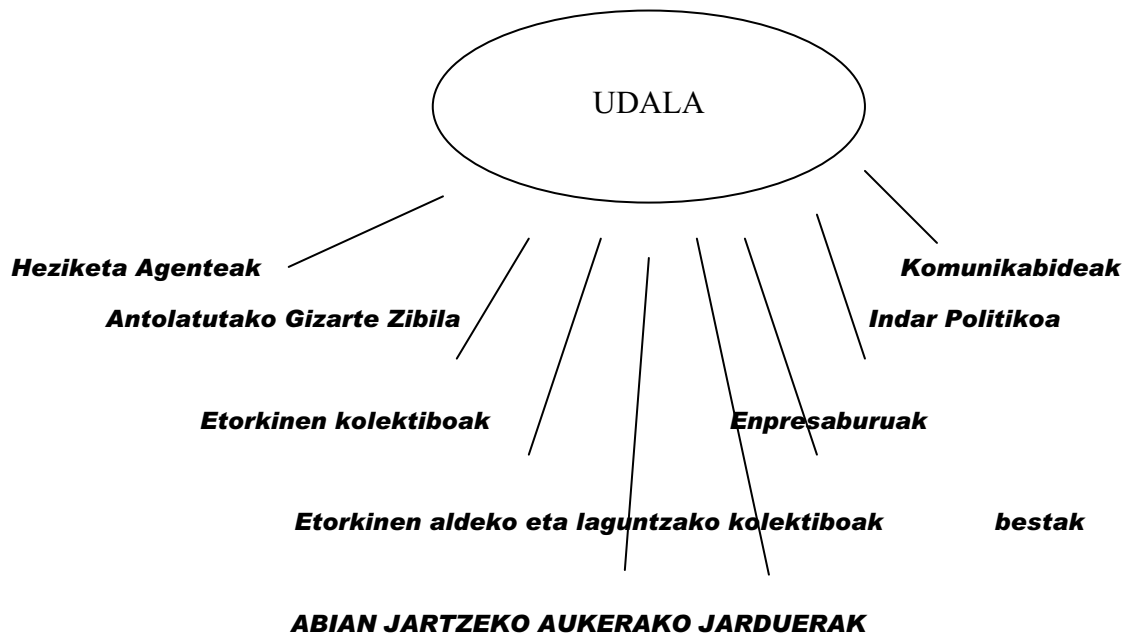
UDALA

Heziketa Agenteak

Komunikabideak

Antolatutako Gizarte Zibila

Indar Politikoa

Etorkinen kolektiboak

Enpresaburuak

Etorkinen aldeko eta laguntzako kolektiboak

bestak

ABIAN JARTZEKO AUKERAKO JARDUERAK